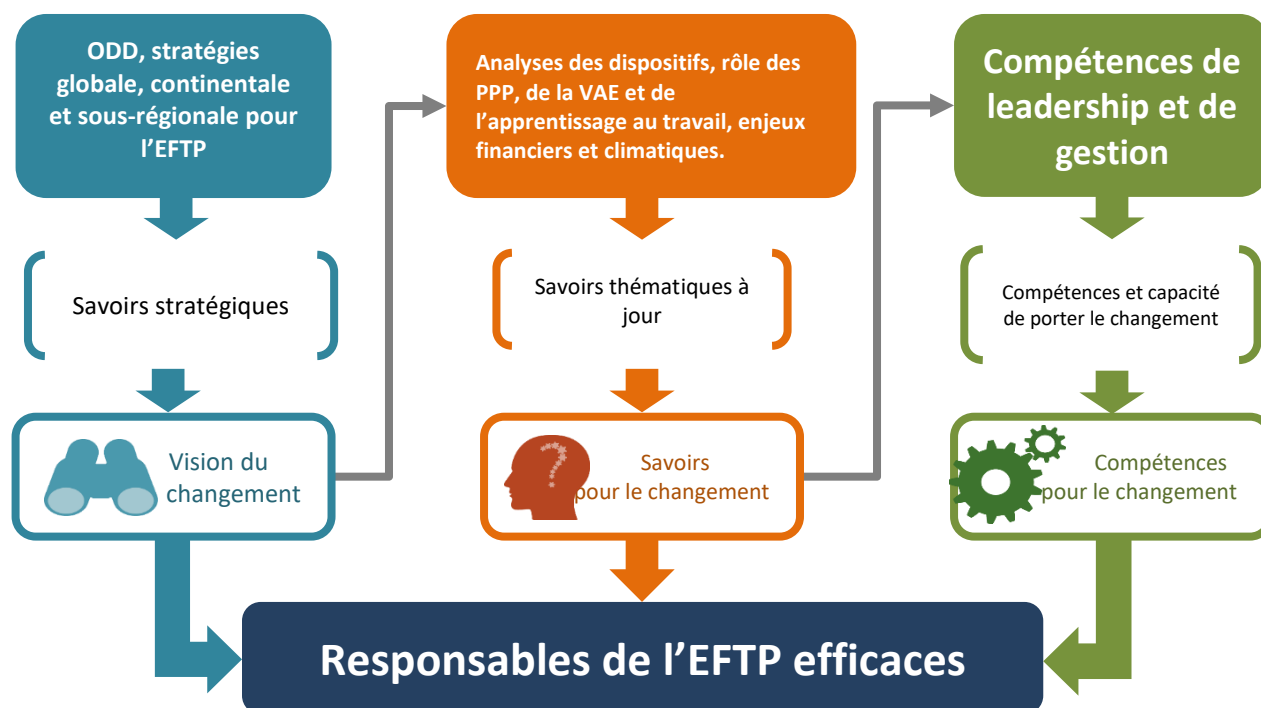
ODD, stratégies globale, continentale et sous-régionale pour l'EFTP

Savoirs stratégiques

Vision du changement

Analyses des dispositifs, rôle des PPP, de la VAE et de l'apprentissage au travail, enjeux financiers et climatiques.

Savoirs thématiques à jour

Savoirs pour le changement

Compétences de leadership et de gestion

Compétences et capacité de porter le changement

Compétences pour le changement

Responsables de l'EFTP efficaces